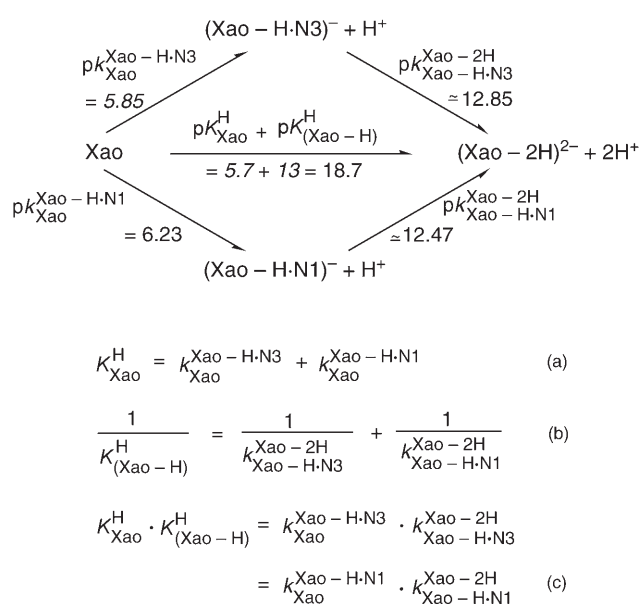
$(Xao - H{\cdot}N3)^- + H^+$

$pk_{Xao}^{Xao - H{\cdot}N3}$
$= 5.85$

$pk_{Xao - H{\cdot}N3}^{Xao - 2H}$
$\simeq 12.85$

$pK_{Xao}^{H} + pK_{(Xao - H)}^{H}$

Xao

$= 5.7 + 13 = 18.7$

$(Xao - 2H)^{2-} + 2H^+$

$pk_{Xao}^{Xao - H{\cdot}N1}$
$= 6.23$

$pk_{Xao - H{\cdot}N1}^{Xao - 2H}$
$\simeq 12.47$

$(Xao - H{\cdot}N1)^- + H^+$

$K_{Xao}^{H} = k_{Xao}^{Xao - H{\cdot}N3} + k_{Xao}^{Xao - H{\cdot}N1}$ (a)

$\frac{1}{K_{(Xao - H)}^{H}} = \frac{1}{k_{Xao - H{\cdot}N3}^{Xao - 2H}} + \frac{1}{k_{Xao - H{\cdot}N1}^{Xao - 2H}}$ (b)

$K_{Xao}^{H} \cdot K_{(Xao - H)}^{H} = k_{Xao}^{Xao - H{\cdot}N3} \cdot k_{Xao - H{\cdot}N3}^{Xao - 2H}$

$= k_{Xao}^{Xao - H{\cdot}N1} \cdot k_{Xao - H{\cdot}N1}^{Xao - 2H}$ (c)